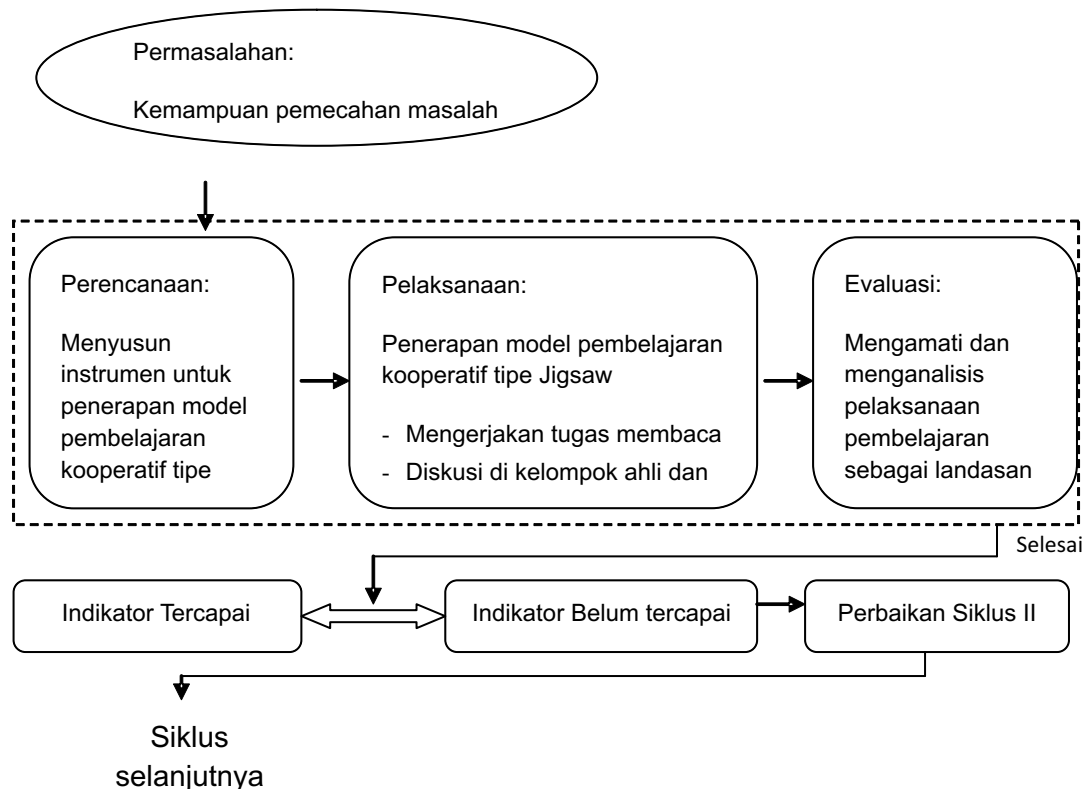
Permasalahan:

Kemampuan pemecahan masalah

Perencanaan:

Menyusun instrumen untuk penerapan model pembelajaran kooperatif tipe

Pelaksanaan:

Penerapan model pembelajaran kooperatif tipe Jigsaw

- Mengerjakan tugas membaca
- Diskusi di kelompok ahli dan

Evaluasi:

Mengamati dan menganalisis pelaksanaan pembelajaran sebagai landasan

Selesai

Indikator Tercapai

Indikator Belum tercapai

Perbaikan Siklus II

Siklus selanjutnya